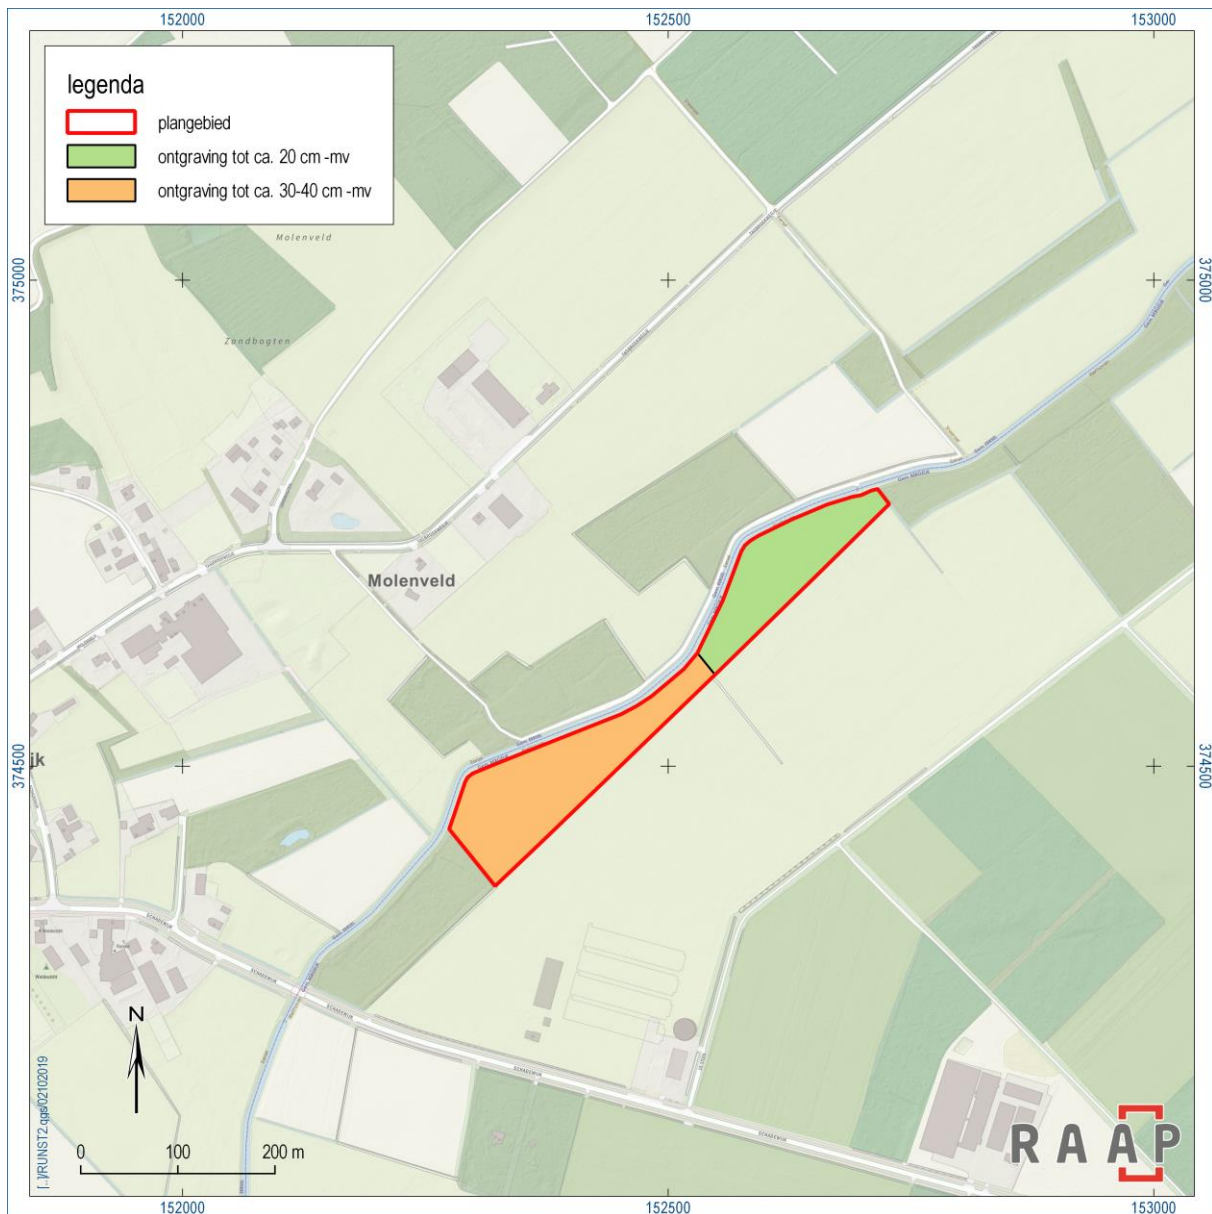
152000
152500
153000

legenda
plangebied
ontgraving tot ca. 20 cm -mv
ontgraving tot ca. 30-40 cm -mv

Molenveld
Zandbogten
Molenveld

375000
375000
374500
374500
jk

N
0
100
200 m
I..\RUNST2.qgs\02102019

RAAP

152000
152500
153000